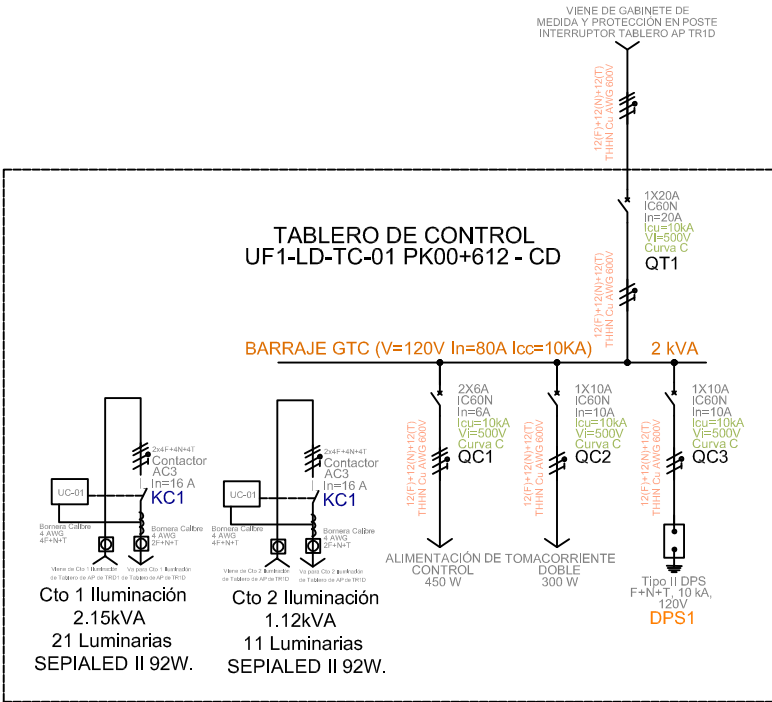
VIENE DE GABINETE DE MEDIDA Y PROTECCIÓN EN POSTE INTERRUPTOR TABLERO AP TR1D

12(F)+12(N)+12(T) THHN Cu AWG 600V

1X20A
IC60N
In=20A
Icu=10kA
Vi=500V
Curva C
QT1

TABLERO DE CONTROL
UF1-LD-TC-01 PK00+612 - CD

12(F)+12(N)+12(T) THHN Cu AWG 600V

BARRAJE GTC (V=120V In=80A Icc=10KA)

2 kVA

2X6A
IC60N
In=6A
Icu=10kA
Vi=500V
Curva C
QC1

12(F)+12(N)+12(T) THHN Cu AWG 600V

ALIMENTACIÓN DE CONTROL
450 W

1X10A
IC60N
In=10A
Icu=10kA
Vi=500V
Curva C
QC2

12(F)+12(N)+12(T) THHN Cu AWG 600V

TOMACORRIENTE DOBLE
300 W

1X10A
IC60N
In=10A
Icu=10kA
Vi=500V
Curva C
QC3

12(F)+12(N)+12(T) THHN Cu AWG 600V

Tipo II DPS
F+N+T, 10 kA, 120V
DPS1

2x4F+4N+4T
Contactor
AC3
In=16 A
KC1
UC-01
Bornera Calibre 4 AWG 4F+N+T
Bornera Calibre 4 AWG 2F+N+T
Viene de Cto 1 Iluminación de Tablero de AP de TR1D
Va para Cto 1 Iluminación de Tablero de AP de TR1D

Cto 1 Iluminación
2.15kVA
21 Luminarias
SEPIALED II 92W.

2x4F+4N+4T
Contactor
AC3
In=16 A
KC1
UC-01
Bornera Calibre 4 AWG 2F+N+T
Bornera Calibre 4 AWG 2F+N+T
Viene de Cto 2 Iluminación de Tablero de AP de TR1D
Va para Cto 2 Iluminación de Tablero de AP de TR1D

Cto 2 Iluminación
1.12kVA
11 Luminarias
SEPIALED II 92W.